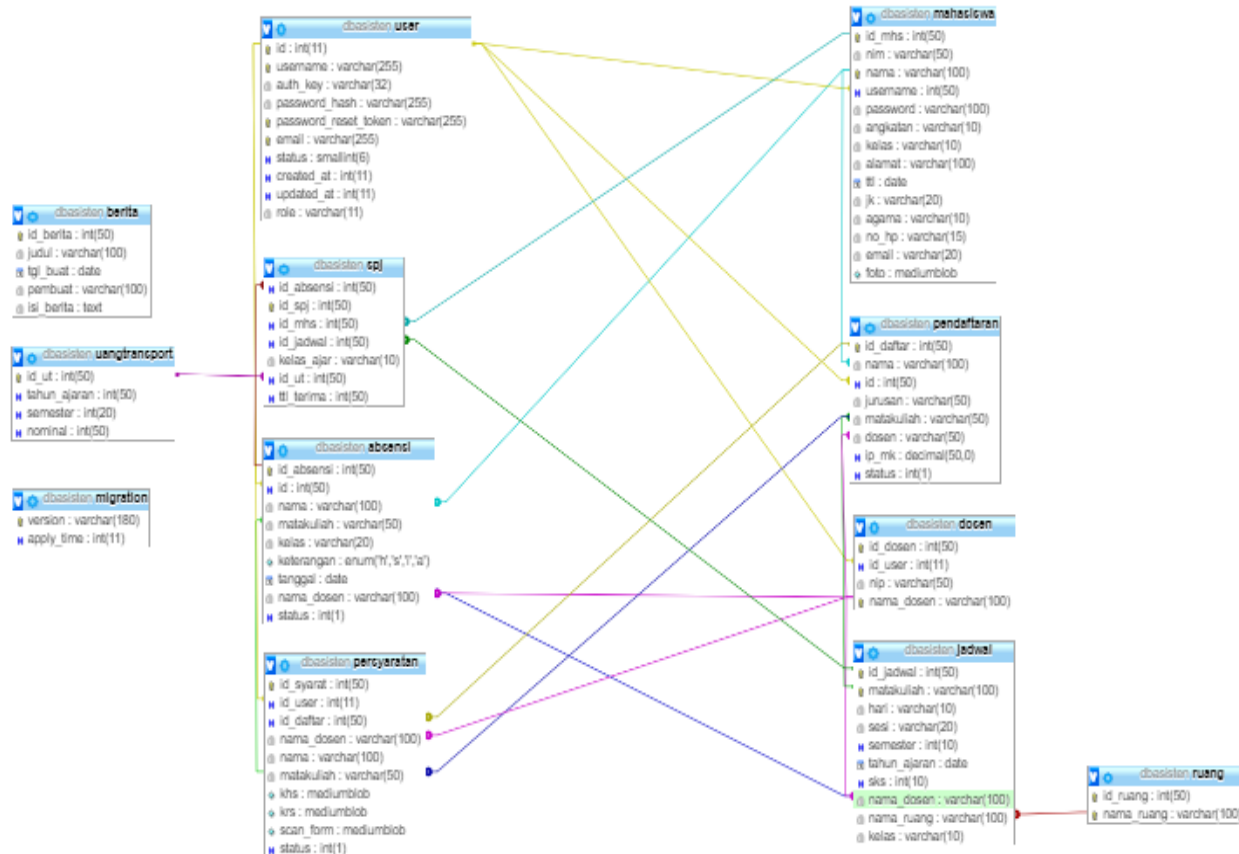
dbasisten user
id : int(11)
username : varchar(255)
auth_key : varchar(32)
password_hash : varchar(255)
password_reset_token : varchar(255)
email : varchar(255)
status : smallint(6)
created_at : int(11)
updated_at : int(11)
role : varchar(11)

dbasisten mahasiswa
id_mhs : int(50)
nim : varchar(50)
nama : varchar(100)
username : int(50)
password : varchar(100)
angkatan : varchar(10)
kelas : varchar(10)
alamat : varchar(100)
ttl : date
jk : varchar(20)
agama : varchar(10)
no_hp : varchar(15)
email : varchar(20)
foto : mediumblob

dbasisten berita
id_berita : int(50)
judul : varchar(100)
tgl_buat : date
pembuat : varchar(100)
isi_berita : text

dbasisten spj
id_absensi : int(50)
id_spj : int(50)
id_mhs : int(50)
id_jadwal : int(50)
kelas_ajar : varchar(10)
id_ut : int(50)
ttl_terima : int(50)

dbasisten uangtransport
id_ut : int(50)
tahun_ajaran : int(50)
semester : int(20)
nominal : int(50)

dbasisten pendaftaran
id_daftar : int(50)
nama : varchar(100)
id : int(50)
jurusan : varchar(50)
matakuliah : varchar(50)
dosen : varchar(50)
ip_mk : decimal(50,0)
status : int(1)

dbasisten absensi
id_absensi : int(50)
id : int(50)
nama : varchar(100)
matakuliah : varchar(50)
kelas : varchar(20)
keterangan : enum('h','s','i','a')
tanggal : date
nama_dosen : varchar(100)
status : int(1)

dbasisten migration
version : varchar(180)
apply_time : int(11)

dbasisten dosen
id_dosen : int(50)
id_user : int(11)
nip : varchar(50)
nama_dosen : varchar(100)

dbasisten persyaratan
id_syarat : int(50)
id_user : int(11)
id_daftar : int(50)
nama_dosen : varchar(100)
nama : varchar(100)
matakuliah : varchar(50)
khs : mediumblob
krs : mediumblob
scan_form : mediumblob
status : int(1)

dbasisten jadwal
id_jadwal : int(50)
matakuliah : varchar(100)
hari : varchar(10)
sesi : varchar(20)
semester : int(10)
tahun_ajaran : date
sks : int(10)
nama_dosen : varchar(100)
nama_ruang : varchar(100)
kelas : varchar(10)

dbasisten ruang
id_ruang : int(50)
nama_ruang : varchar(100